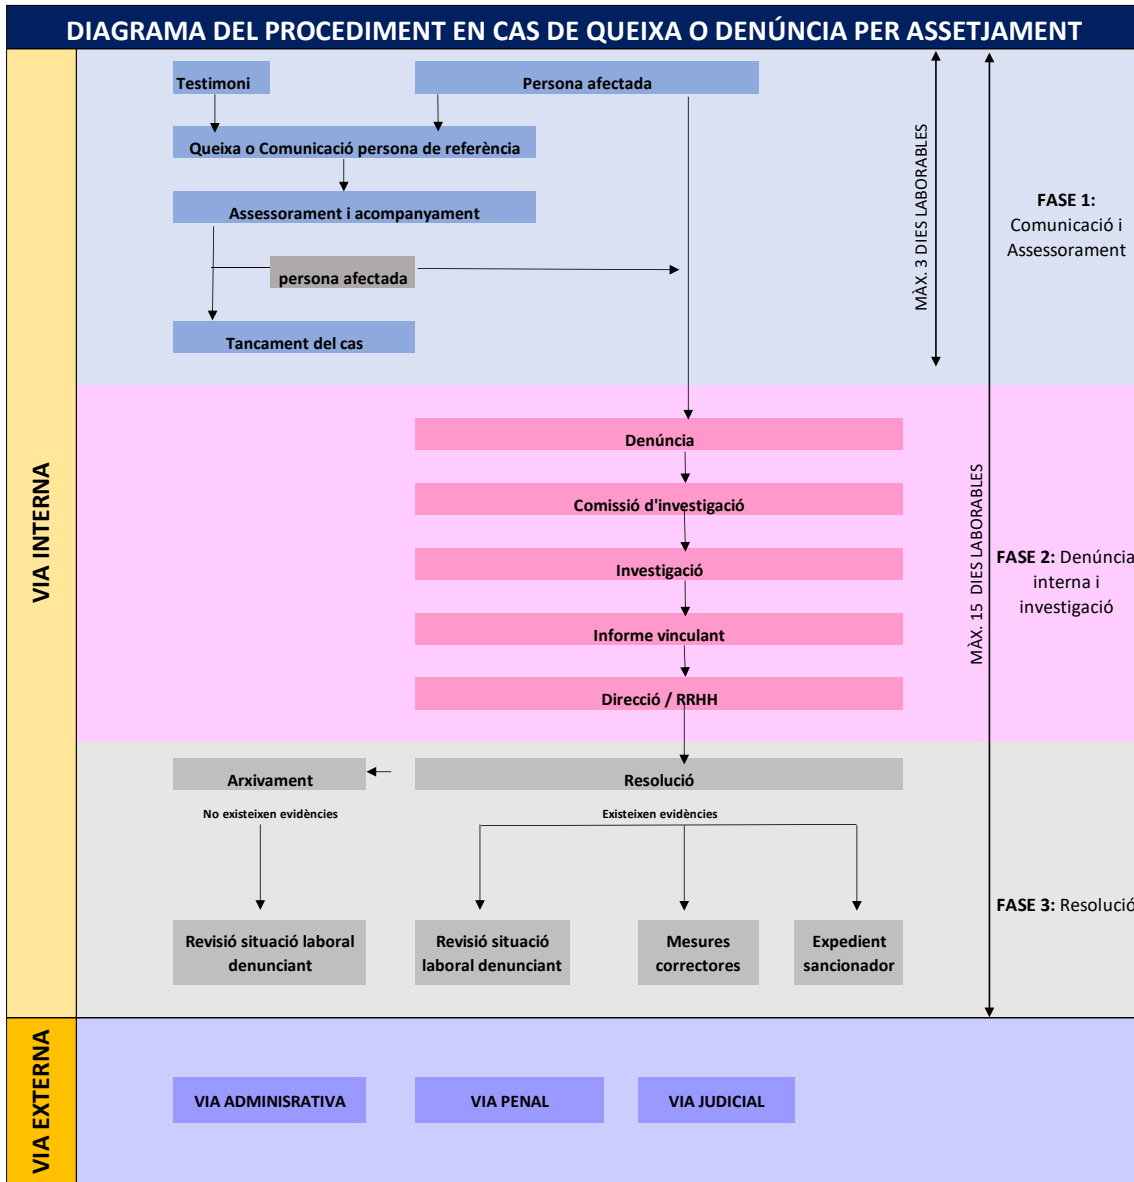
DIAGRAMA DEL PROCEDIMENT EN CAS DE QUEIXA O DENÚNCIA PER ASSETJAMENT

VIA INTERNA

Testimoni

Persona afectada

Queixa o Comunicació persona de referència

Assessorament i acompanyament

persona afectada

Tancament del cas

MÀX. 3 DIES LABORABLES

FASE 1: Comunicació i Assessorament

Denúncia

Comissió d'investigació

Investigació

Informe vinculant

Direcció / RRHH

MÀX. 15 DIES LABORABLES

FASE 2: Denúncia interna i investigació

Arxivament

Resolució

No existeixen evidències

Existeixen evidències

Revisió situació laboral denunciant

Revisió situació laboral denunciant

Mesures correctores

Expedient sancionador

FASE 3: Resolució

VIA EXTERNA

VIA ADMINISRATIVA

VIA PENAL

VIA JUDICIAL